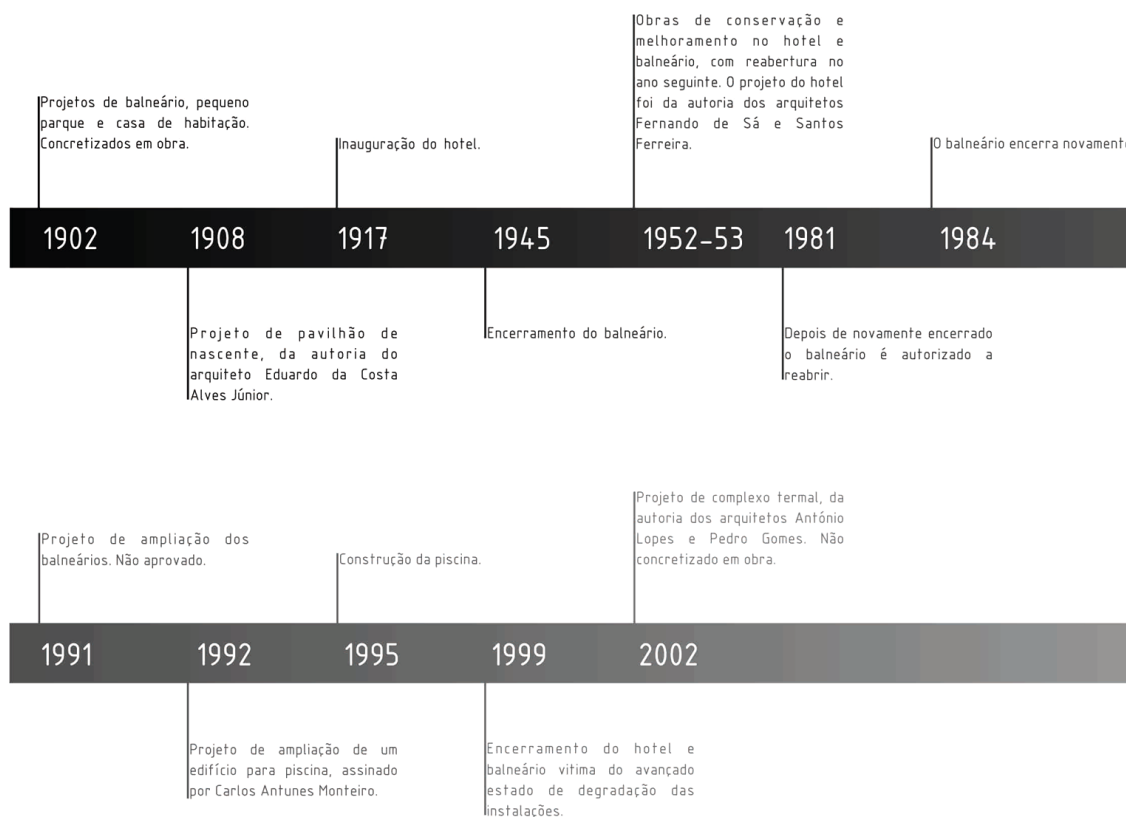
Projetos de balneário, pequeno parque e casa de habitação. Concretizados em obra.

1902

1908

Projeto de pavilhão de nascente, da autoria do arquiteto Eduardo da Costa Alves Júnior.

Inauguração do hotel.

1917

1945

Encerramento do balneário.

Obras de conservação e melhoramento no hotel e balneário, com reabertura no ano seguinte. O projeto do hotel foi da autoria dos arquitetos Fernando de Sá e Santos Ferreira.

1952-53

1981

Depois de novamente encerrado o balneário é autorizado a reabrir.

O balneário encerra novamente

1984

Projeto de ampliação dos balneários. Não aprovado.

1991

1992

Projeto de ampliação de um edifício para piscina, assinado por Carlos Antunes Monteiro.

Construção da piscina.

1995

1999

Encerramento do hotel e balneário vitima do avançado estado de degradação das instalações.

Projeto de complexo termal, da autoria dos arquitetos António Lopes e Pedro Gomes. Não concretizado em obra.

2002